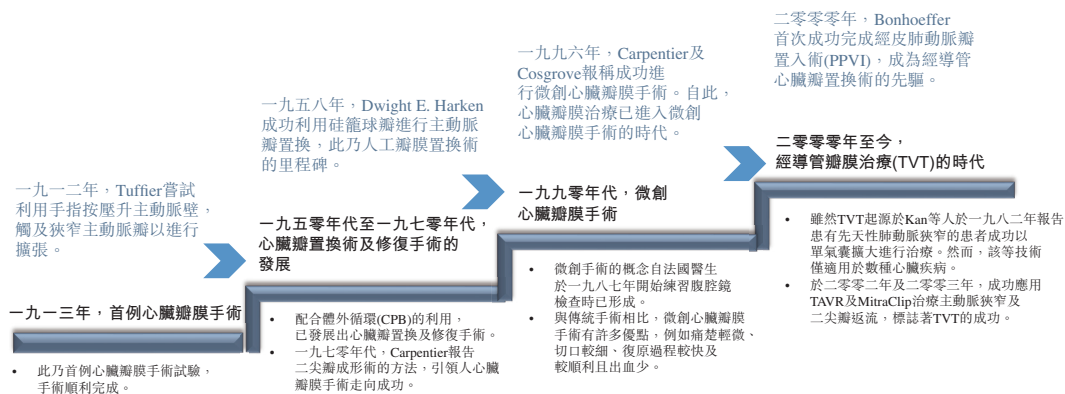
一九一二年，Tuffier嘗試利用手指按壓升主動脈壁，觸及狹窄主動脈瓣以進行擴張。

一九一三年，首例心臟瓣膜手術

• 此乃首例心臟瓣膜手術試驗，手術順利完成。

一九五八年，Dwight E. Harken成功利用硅籠球瓣進行主動脈瓣置換，此乃人工瓣膜置換術的里程碑。

一九五零年代至一九七零年代，心臟瓣置換術及修復手術的發展

• 配合體外循環(CPB)的利用，已發展出心臟瓣置換及修復手術。
• 一九七零年代，Carpentier報告二尖瓣成形術的方法，引領人心臟瓣膜手術走向成功。

一九九六年，Carpentier及Cosgrove報稱成功進行微創心臟瓣膜手術。自此，心臟瓣膜治療已進入微創心臟瓣膜手術的時代。

一九九零年代，微創心臟瓣膜手術

• 微創手術的概念自法國醫生於一九八七年開始練習腹腔鏡檢查時已形成。
• 與傳統手術相比，微創心臟瓣膜手術有許多優點，例如痛楚輕微、切口較細、復原過程較快及較順利且出血少。

二零零零年，Bonhoeffer首次成功完成經皮肺動脈瓣置入術(PPVI)，成為經導管心臟瓣置換術的先驅。

二零零零年至今，經導管瓣膜治療(TVT)的時代

• 雖然TVT起源於Kan等人於一九八二年報告患有先天性肺動脈狹窄的患者成功以單氣囊擴大進行治療。然而，該等技術僅適用於數種心臟疾病。
• 於二零零二年及二零零三年，成功應用TAVR及MitraClip治療主動脈狹窄及二尖瓣返流，標誌著TVT的成功。